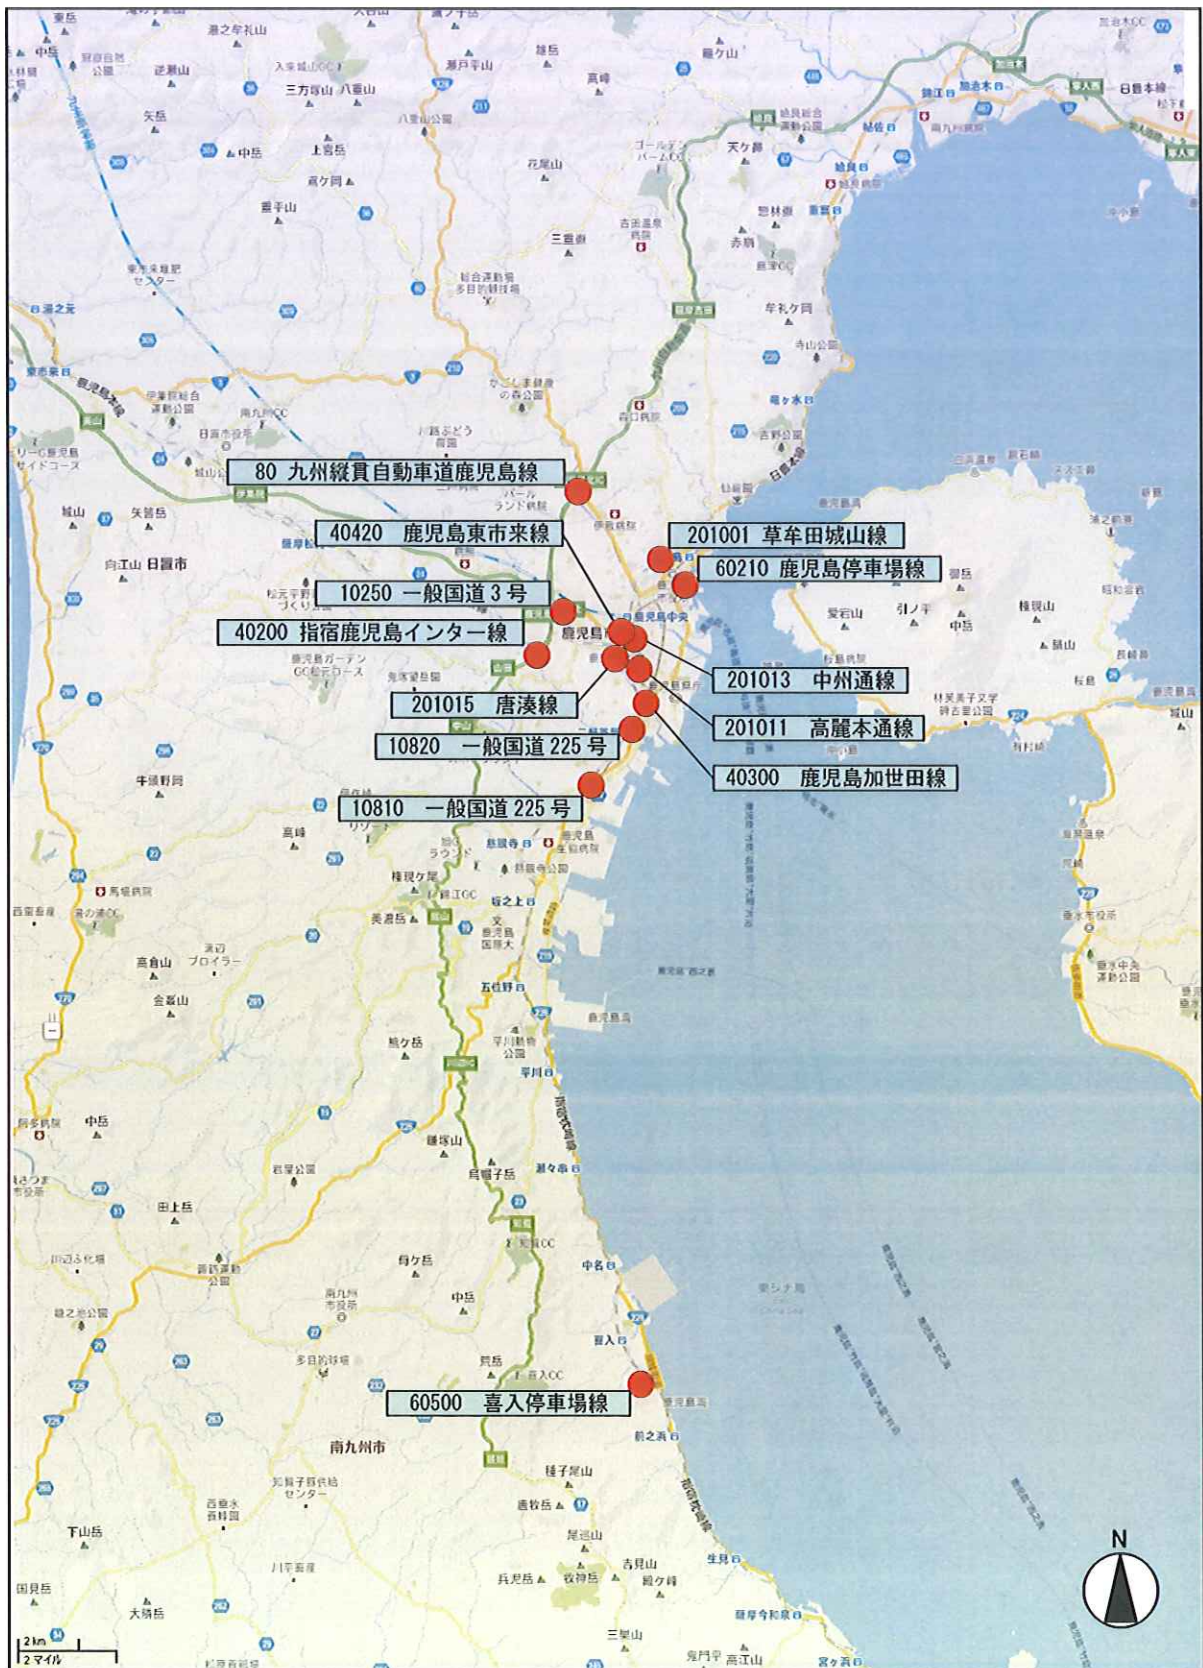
80 九州縦貫自動車道鹿児島線

40420 鹿児島東市来線

201001 草牟田城山線

60210 鹿児島停車場線

10250 一般国道 3 号

40200 指宿鹿児島インター線

201013 中州通線

201015 唐湊線

201011 高麗本通線

10820 一般国道 225 号

40300 鹿児島加世田線

10810 一般国道 225 号

60500 喜入停車場線

南九州市

N

2km
2マイル